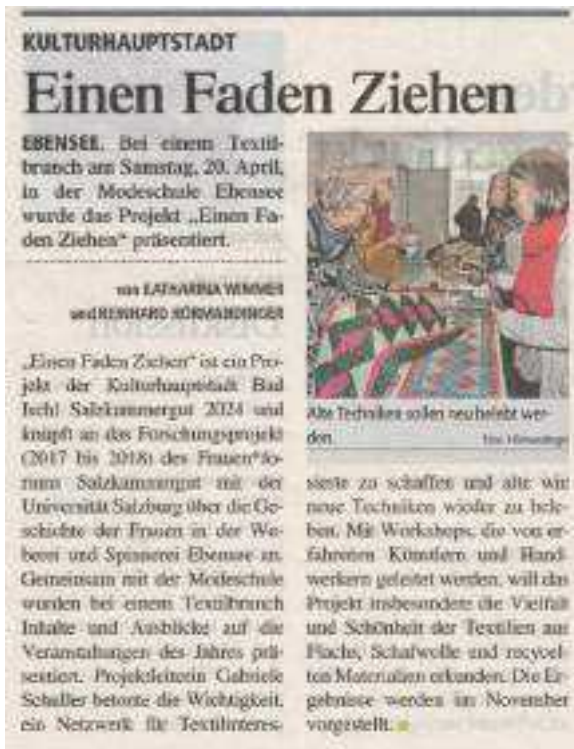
KULTURHAUPTSTADT

Einen Faden Ziehen

EBENSEE. Bei einem Textilbrunch am Samstag, 20. April, in der Modeschule Ebensee wurde das Projekt „Einen Faden Ziehen" präsentiert.

von KATHARINA WIMMER und REINHARD HÖRMANDINGER

„Einen Faden Ziehen" ist ein Projekt der Kulturhauptstadt Bad Ischl Salzkammergut 2024 und knüpft an das Forschungsprojekt (2017 bis 2018) des Frauen*forums Salzkammergut mit der Universität Salzburg über die Geschichte der Frauen in der Weberei und Spinnerei Ebensee an. Gemeinsam mit der Modeschule wurden bei einem Textilbrunch Inhalte und Ausblicke auf die Veranstaltungen des Jahres präsentiert. Projektleiterin Gabriele Schüller betonte die Wichtigkeit, ein Netzwerk für Textilinteressierte zu schaffen und alte wie neue Techniken wieder zu beleben. Mit Workshops, die von erfahrenen Künstlern und Handwerkern geleitet werden, will das Projekt insbesondere die Vielfalt und Schönheit der Textilien aus Flachs, Schafwolle und recycelten Materialien erkunden. Die Ergebnisse werden im November vorgestellt.

Alte Techniken sollen neu belebt werden.

Foto: Hörmandinger